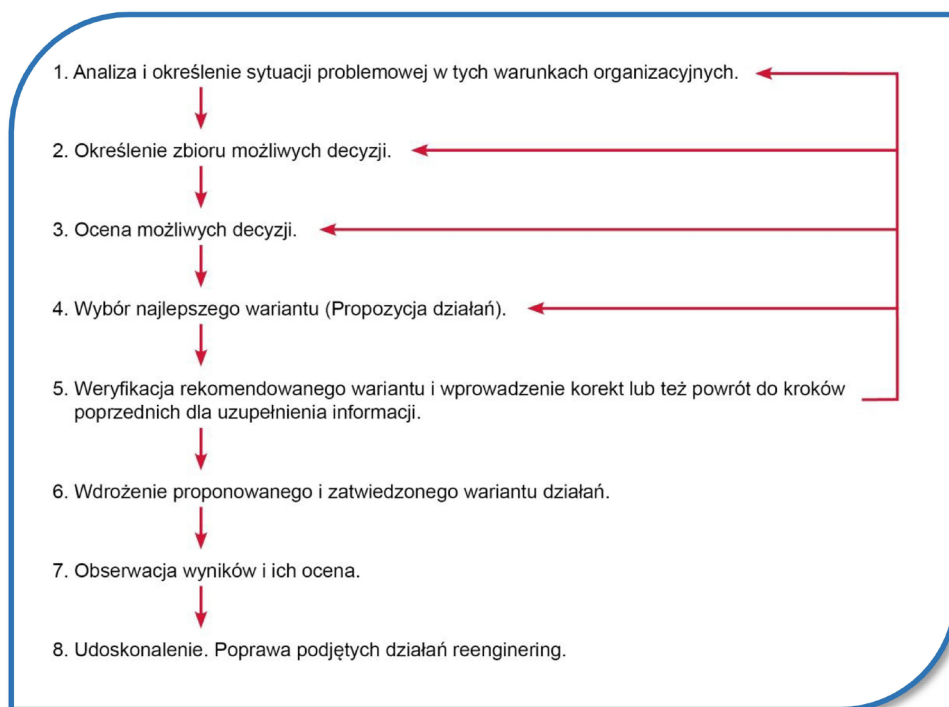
1. Analiza i określenie sytuacji problemowej w tych warunkach organizacyjnych.

2. Określenie zbioru możliwych decyzji.

3. Ocena możliwych decyzji.

4. Wybór najlepszego wariantu (Propozycja działań).

5. Weryfikacja rekomendowanego wariantu i wprowadzenie korekt lub też powrót do kroków poprzednich dla uzupełnienia informacji.

6. Wdrożenie proponowanego i zatwiedzonego wariantu działań.

7. Obserwacja wyników i ich ocena.

8. Udoskonalenie. Poprawa podjętych działań reenginering.